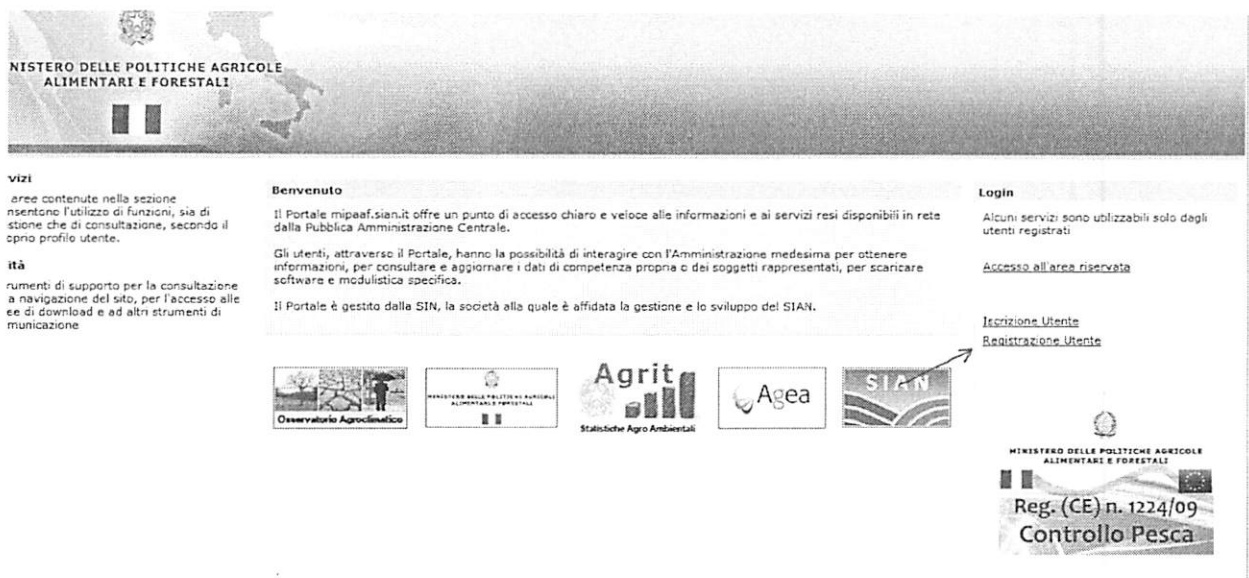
NISTERO DELLE POLITICHE AGRICOLE
ALIMENTARI E FORESTALI

vizi

aree contenute nella sezione nsentono l'utilizzo di funzioni, sia di stione che di consultazione, secondo il oprio profilo utente.

ità

rumenti di supporto per la consultazione a navigazione del sito, per l'accesso alle ee di download e ad altri strumenti di municazione

Benvenuto

Il Portale mipaaf.sian.it offre un punto di accesso chiaro e veloce alle informazioni e ai servizi resi disponibili in rete dalla Pubblica Amministrazione Centrale.

Gli utenti, attraverso il Portale, hanno la possibilità di interagire con l'Amministrazione medesima per ottenere informazioni, per consultare e aggiornare i dati di competenza propria o dei soggetti rappresentati, per scaricare software e modulistica specifica.

Il Portale è gestito dalla SIN, la società alla quale è affidata la gestione e lo sviluppo del SIAN.

Osservatorio Agroclimatico

MINISTERO DELLE POLITICHE AGRICOLE ALIMENTARI E FORESTALI

Agrit
Statistiche Agro Ambientali

Agea

SIAN

Login

Alcuni servizi sono utilizzabili solo dagli utenti registrati

Accesso all'area riservata

Iscrizione Utente
Registrazione Utente

MINISTERO DELLE POLITICHE AGRICOLE ALIMENTARI E FORESTALI
Reg. (CE) n. 1224/09
Controllo Pesca